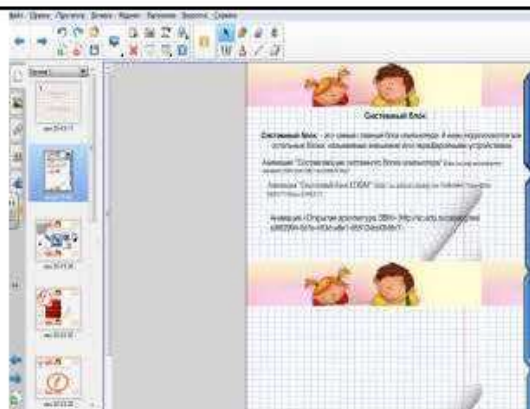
Файл Правка Просмотр Вставка Формат Фигуры Вложения Справка

Системный блок

Системный блок – это самый главный блок компьютера. К нему подключаются все остальные блоки, называемые внешними или периферийными устройствами.

Анимация "Составляющие системного блока компьютера" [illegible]

Анимация "Системный блок ЕЛОАК" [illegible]

Анимация «Открытие компьютера ЗВН» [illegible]